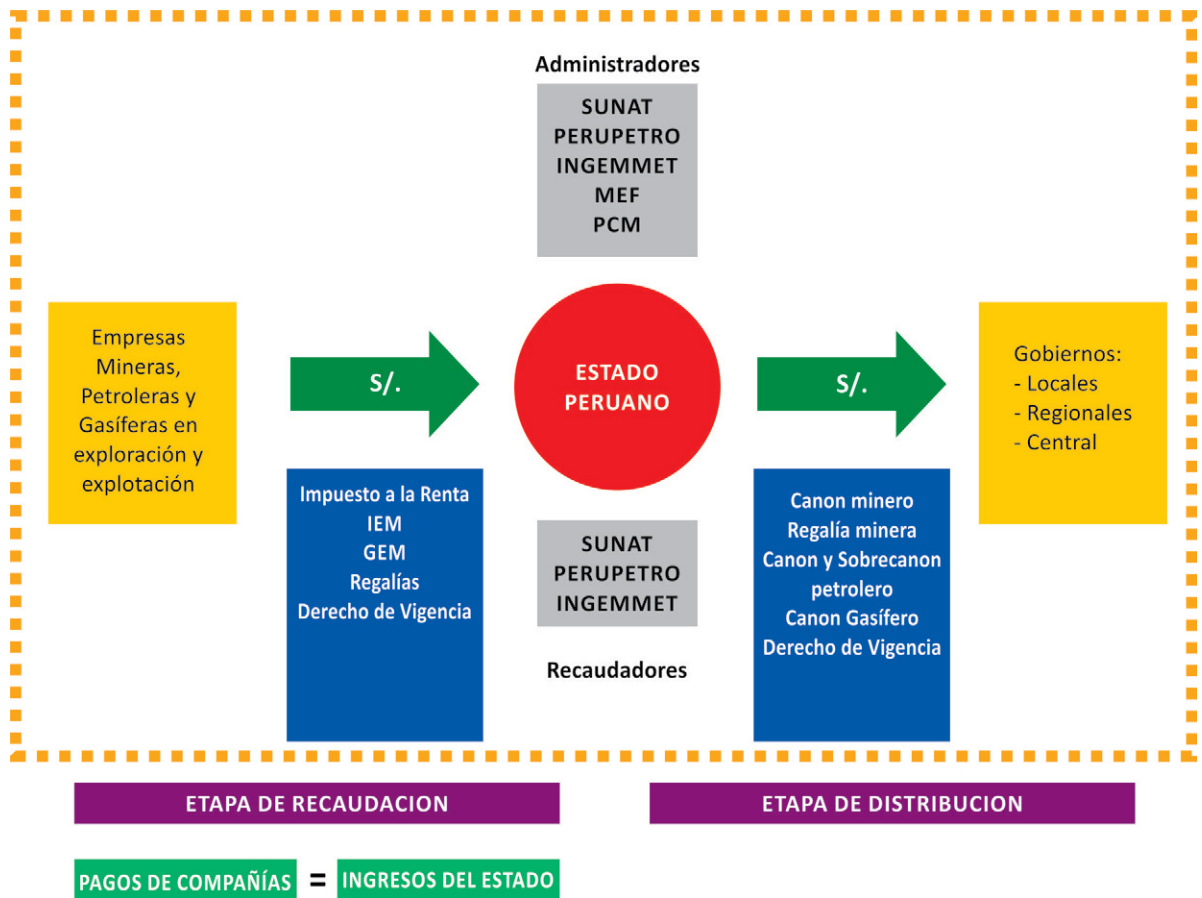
Administradores

SUNAT
PERUPETRO
INGEMMET
MEF
PCM

Empresas Mineras, Petroleras y Gasíferas en exploración y explotación

S/.

ESTADO PERUANO

S/.

Gobiernos:
- Locales
- Regionales
- Central

Impuesto a la Renta
IEM
GEM
Regalías
Derecho de Vigencia

SUNAT
PERUPETRO
INGEMMET

Recaudadores

Canon minero
Regalía minera
Canon y Sobrecanon petrolero
Canon Gasífero
Derecho de Vigencia

ETAPA DE RECAUDACION

ETAPA DE DISTRIBUCION

PAGOS DE COMPAÑÍAS = INGRESOS DEL ESTADO